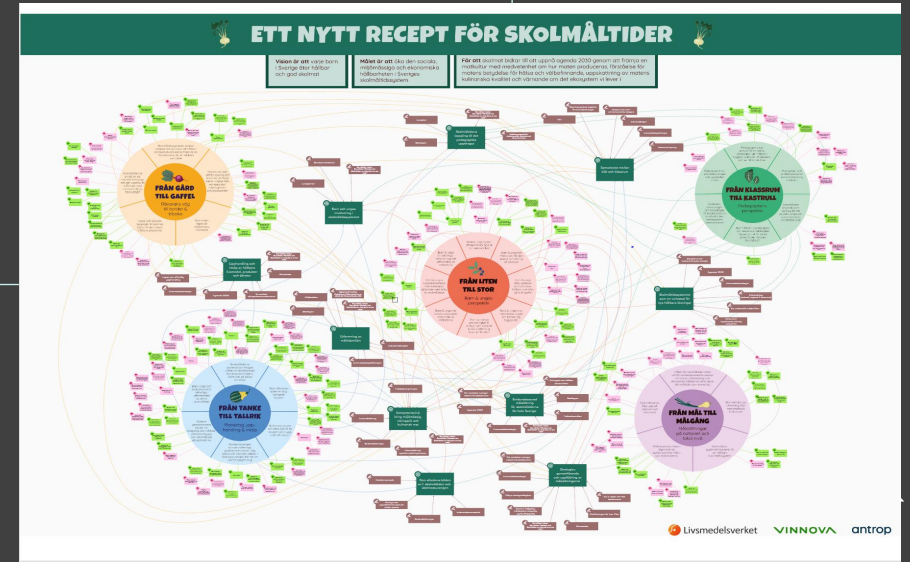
ETT NYTT RECEPT FÖR SKOLMÅLTIDER

Vision är att varje barn i Sverige äter hållbar och god skolmat.

Målet är att öka den sociala, miljömässiga och ekonomiska hållbarheten i Sveriges skolmåltidssystem.

För att skolmat bidrar till att uppnå agenda 2030 genom att främja en matkultur med medvetenhet om hur maten produceras, förståelse för matens betydelse för hälsa och välbefinnande, uppskattning av matens kulinariska kvalitet och värnande om det ekosystem vi lever i.

FRÅN GÅRD TILL GAFFEL

FRÅN LITEN TILL STOR

FRÅN KLASSRUM TILL KASTRULL

FRÅN TANKE TILL TALLRIK

FRÅN MÅL TILL MÅLGÅNG

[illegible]

Livsmedelsverket VINNOVA antrop